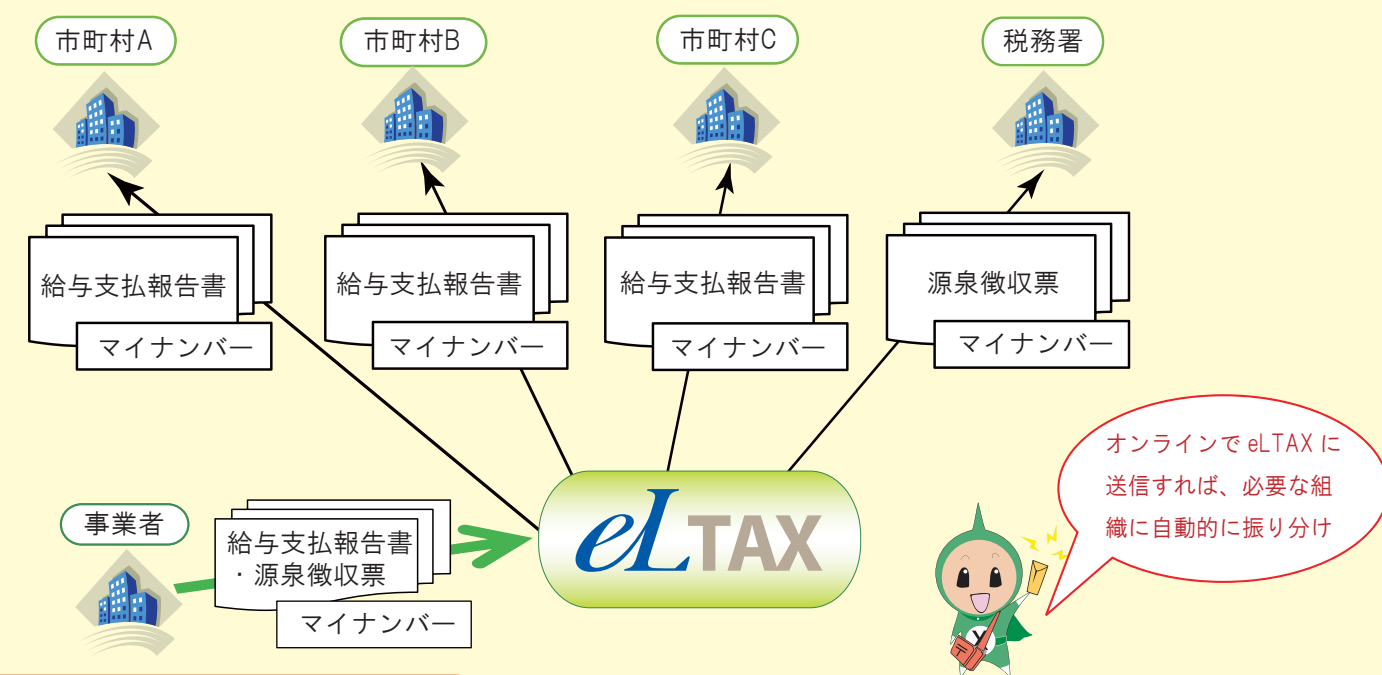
市町村A

市町村B

市町村C

税務署

給与支払報告書

マイナンバー

給与支払報告書

マイナンバー

給与支払報告書

マイナンバー

源泉徴収票

マイナンバー

事業者

給与支払報告書
・源泉徴収票

マイナンバー

eLTAX

オンラインで eLTAX に送信すれば、必要な組織に自動的に振り分け